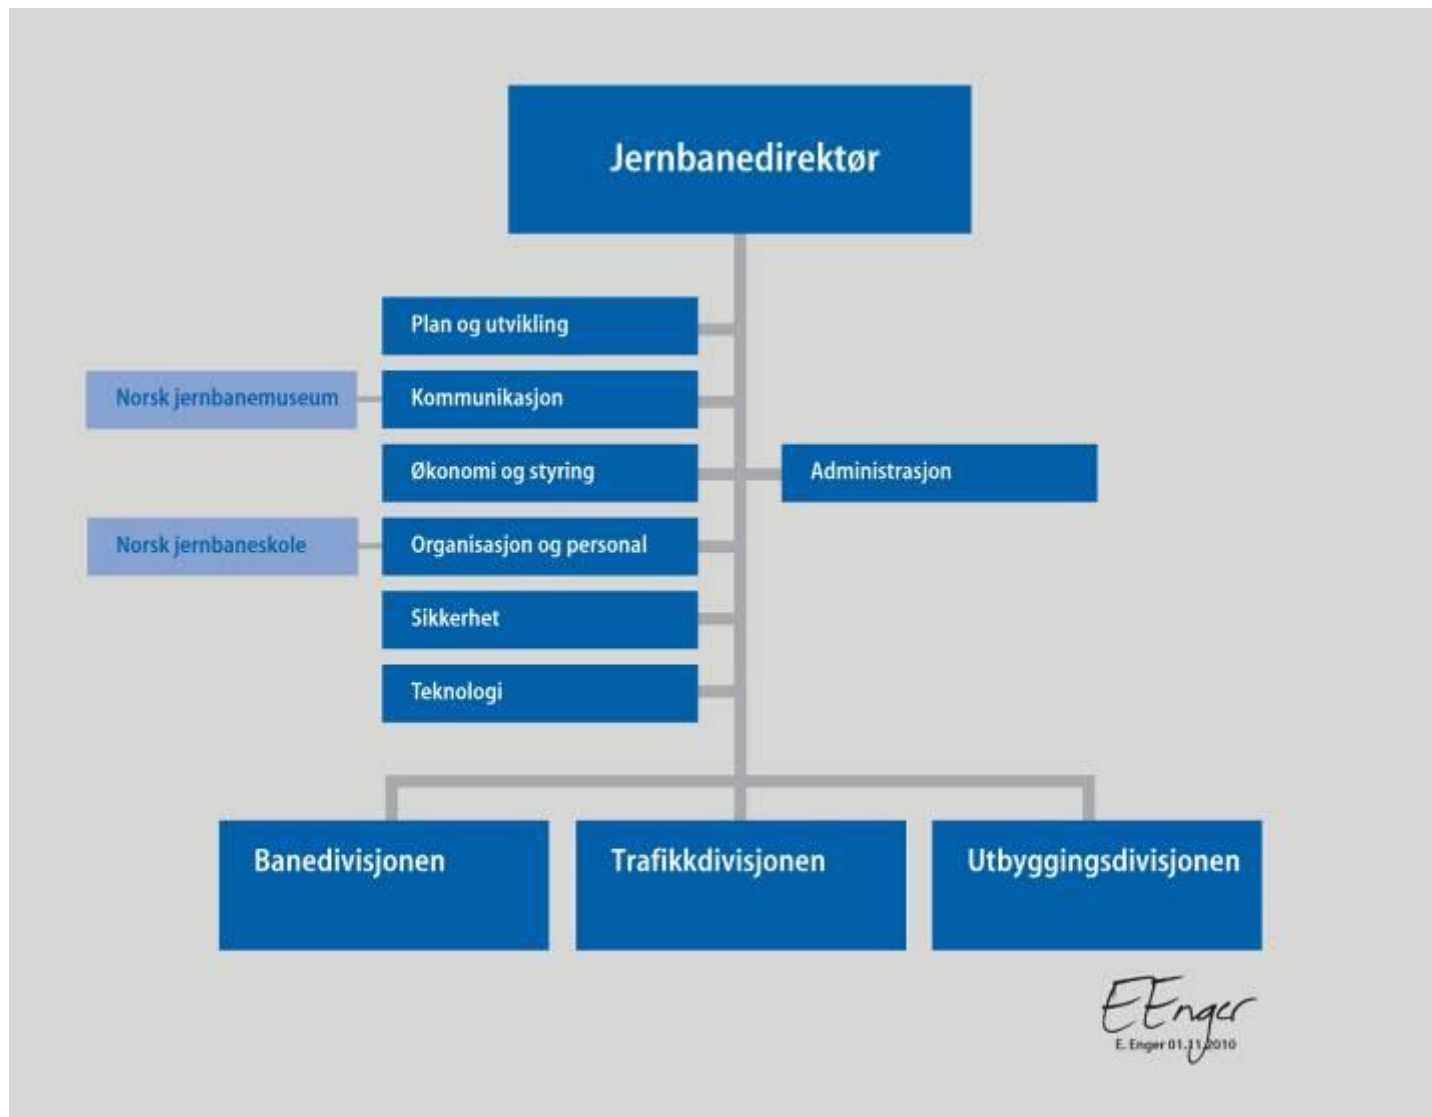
Jernbanedirektør

Plan og utvikling

Norsk jernbanemuseum

Kommunikasjon

Økonomi og styring

Administrasjon

Norsk jernbaneskole

Organisasjon og personal

Sikkerhet

Teknologi

Banedivisjonen

Trafikkdivisjonen

Utbyggingsdivisjonen

EEnger

E. Enger 01.11.2010